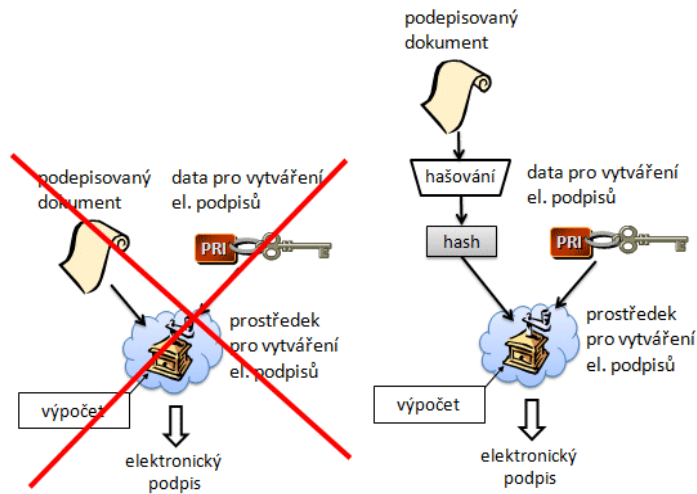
podepisovaný dokument

data pro vytváření el. podpisů

PRI

prostředek pro vytváření el. podpisů

výpočet

elektronický podpis

podepisovaný dokument

hašování

hash

data pro vytváření el. podpisů

PRI

prostředek pro vytváření el. podpisů

výpočet

elektronický podpis